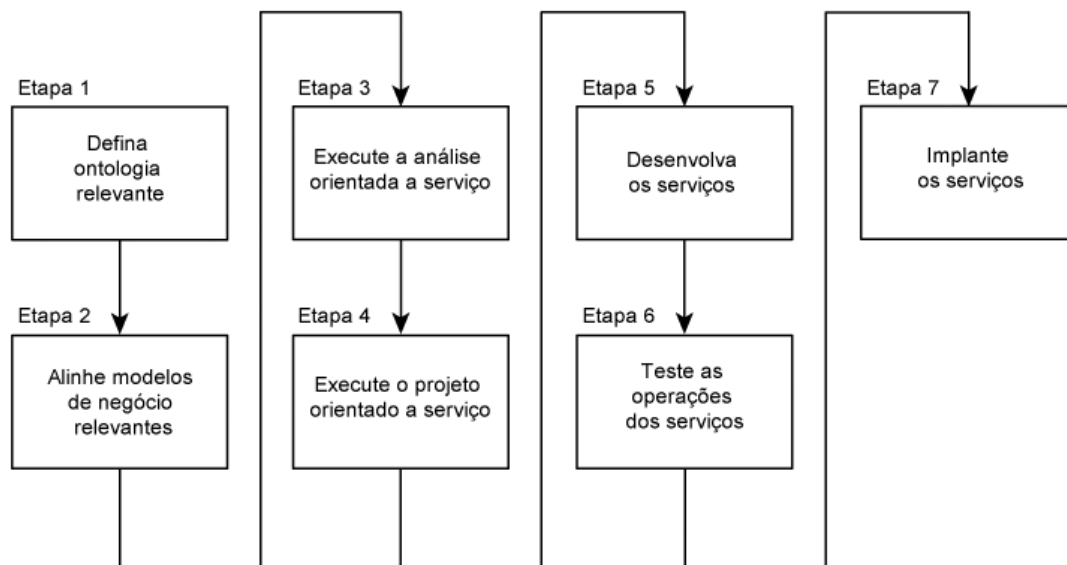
Etapa 1
Defina ontologia relevante

Etapa 2
Alinhe modelos de negócio relevantes

Etapa 3
Execute a análise orientada a serviço

Etapa 4
Execute o projeto orientado a serviço

Etapa 5
Desenvolva os serviços

Etapa 6
Teste as operações dos serviços

Etapa 7
Implante os serviços